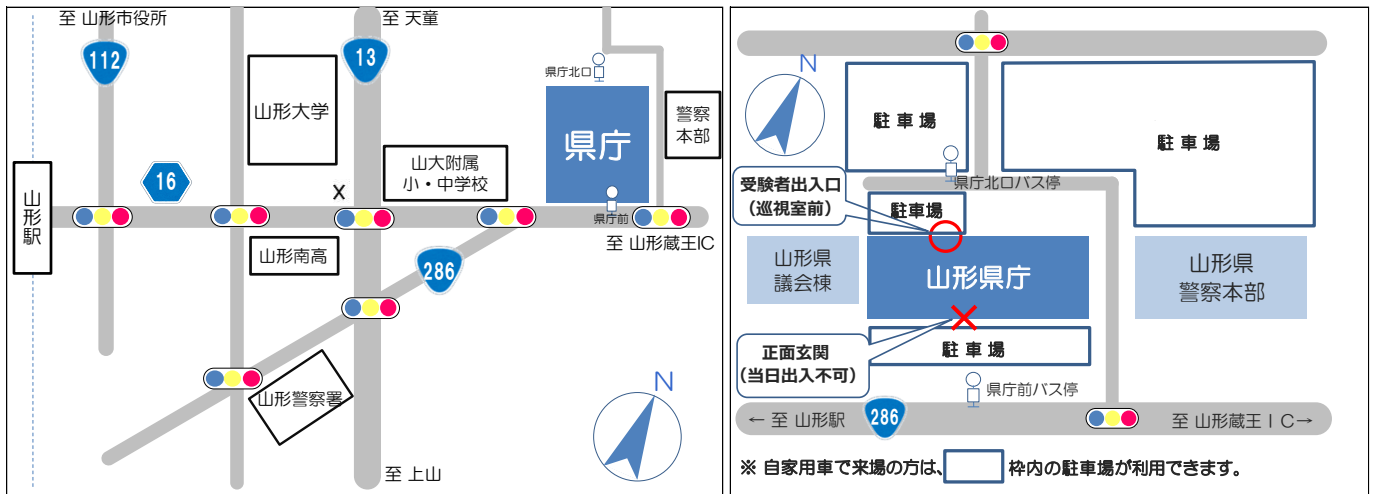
至 山形市役所

112

至 天童

13

県庁北口

県庁

警察本部

山形大学

山大附属 小・中学校

山形駅

16

X

県庁前

至 山形蔵王IC

山形南高

286

山形警察署

N

至 上山

N

駐車場

駐車場

受験者出入口 (巡視室前)

県庁北口バス停

駐車場

山形県 議会棟

山形県庁

山形県 警察本部

正面玄関 (当日出入不可)

駐車場

県庁前バス停

← 至 山形駅

286

至 山形蔵王IC→

※ 自家用車で来場の方は、 枠内の駐車場が利用できます。